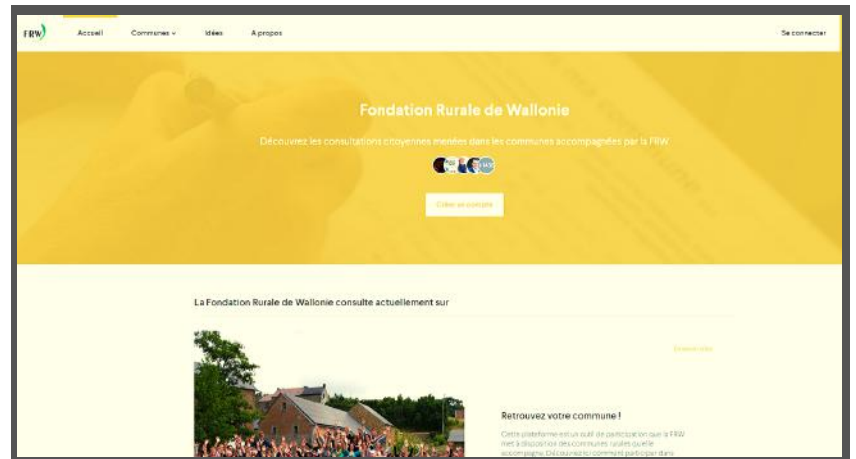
FRW

Accueil Communes Idées A propos

Se connecter

Fondation Rurale de Wallonie

Découvrez les consultations citoyennes menées dans les communes accompagnées par la FRW

Créer un compte

La Fondation Rurale de Wallonie consulte actuellement sur

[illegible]

Retrouvez votre commune !

Cette plateforme est un outil de participation que la FRW met à disposition des communes rurales qu'elle accompagne. Découvrez ici comment participer dans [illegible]